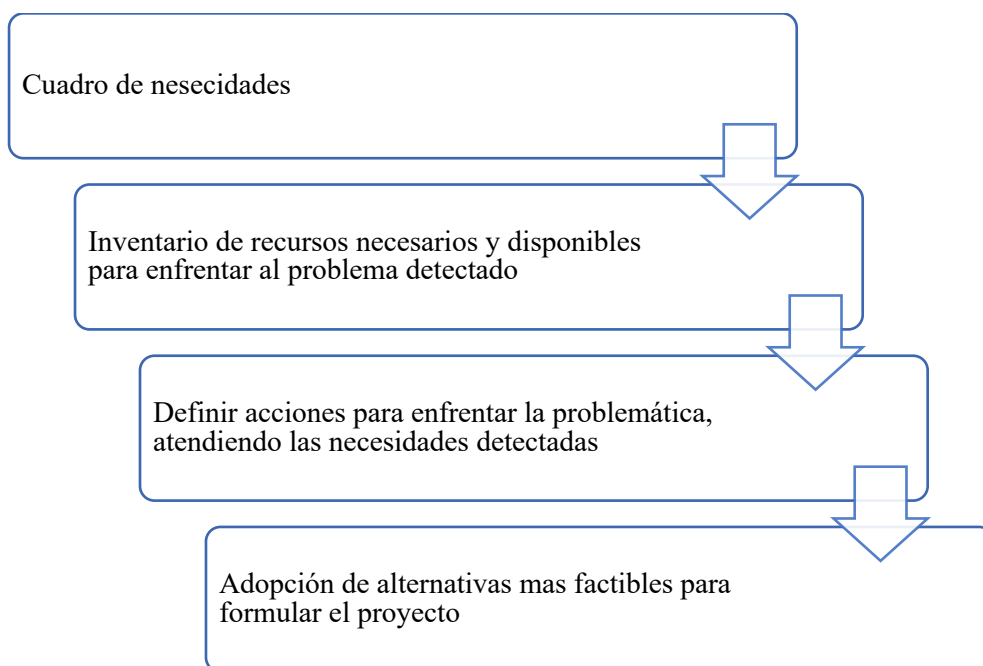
Cuadro de nesecidades

Inventario de recursos necesarios y disponibles para enfrentar al problema detectado

Definir acciones para enfrentar la problemática, atendiendo las necesidades detectadas

Adopción de alternativas mas factibles para formular el proyecto